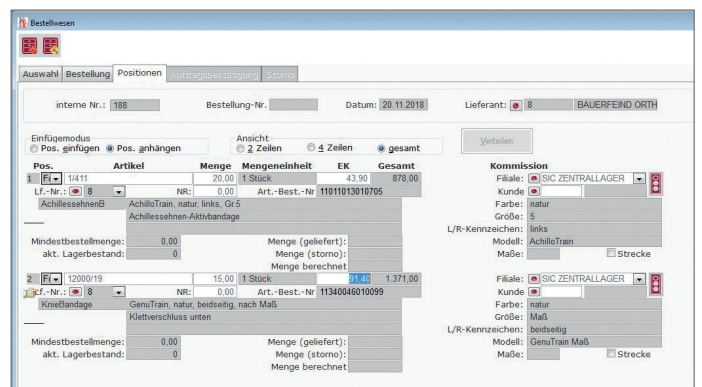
Bestellwesen

Auswahl | Bestellung | Positionen | Auftragsbestätigung | Storno

interne Nr.: 188 | Bestellung-Nr. | Datum: 20.11.2018 | Lieferant: 8 BAUERFEIND ORTH

Einfügemodus
Pos. einfügen | Pos. anhängen

Ansicht
2 Zeilen | 4 Zeilen | gesamt

Verteilen

| Pos. | Artikel | Menge | Mengeneinheit | EK | Gesamt |
|---|---|---|---|---|---|
| 1 | F 1/4/11 | 20,00 | 1 Stück | 43,90 | 878,00 |
| Lf.-Nr.: 8 | NR: | 0,00 | Art.-Best.-Nr | 11010013010705 | |

Kommission
Filiale: SIC ZENTRALLAGER
Kunde
Farbe: natur
Größe: 5
L/R-Kennzeichen: links
Modell: AchilloTrain
Maße: | Strecke

AchillessehnenB | AchilloTrain, natur, links, Gr.5
Achillessehnen-Aktivbandage

Mindestbestellmenge: 0,00
akt. Lagerbestand: 0
Menge (geliefert):
Menge (storno):
Menge berechnet

| Pos. | Artikel | Menge | Mengeneinheit | EK | Gesamt |
|---|---|---|---|---|---|
| 2 | F 12000/19 | 15,00 | 1 Stück | 91,40 | 1.371,00 |
| Lf.-Nr.: 8 | NR: | 0,00 | Art.-Best.-Nr | 11340046010099 | |

Filiale: SIC ZENTRALLAGER
Kunde
Farbe: natur
Größe: Maß
L/R-Kennzeichen: beidseitig
Modell: GenuTrain Maß
Maße: | Strecke

KnieBandage | GenuTrain, natur, beidseitig, nach Maß
Klettverschluss unten

Mindestbestellmenge: 0,00
akt. Lagerbestand: 0
Menge (geliefert):
Menge (storno):
Menge berechnet